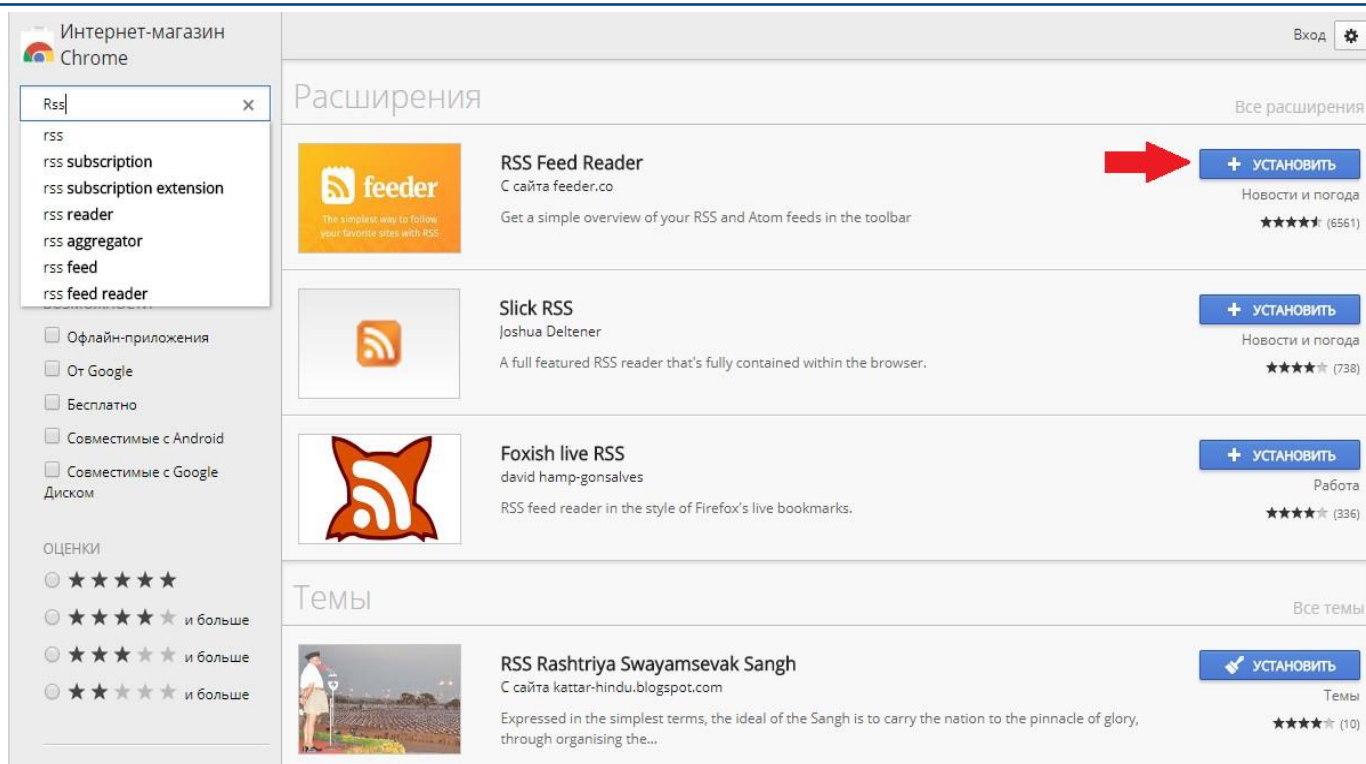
Интернет-магазин Chrome

Rss
rss
rss subscription
rss subscription extension
rss reader
rss aggregator
rss feed
rss feed reader

Офлайн-приложения
От Google
Бесплатно
Совместимые с Android
Совместимые с Google Диском

ОЦЕНКИ
★★★★★
★★★★★ и больше
★★★★★ и больше
★★★★★ и больше

Вход

Расширения
Все расширения

feeder
The simplest way to follow your favorite sites with RSS

RSS Feed Reader
С сайта feeder.co
Get a simple overview of your RSS and Atom feeds in the toolbar
+ УСТАНОВИТЬ
Новости и погода
★★★★★ (6561)

Slick RSS
Joshua Deltener
A full featured RSS reader that's fully contained within the browser.
+ УСТАНОВИТЬ
Новости и погода
★★★★★ (738)

Foxish live RSS
david hamp-gonsalves
RSS feed reader in the style of Firefox's live bookmarks.
+ УСТАНОВИТЬ
Работа
★★★★★ (336)

Темы
Все темы

RSS Rashtriya Swayamsevak Sangh
С сайта kattar-hindu.blogspot.com
Expressed in the simplest terms, the ideal of the Sangh is to carry the nation to the pinnacle of glory, through organising the...
УСТАНОВИТЬ
Темы
★★★★★ (10)